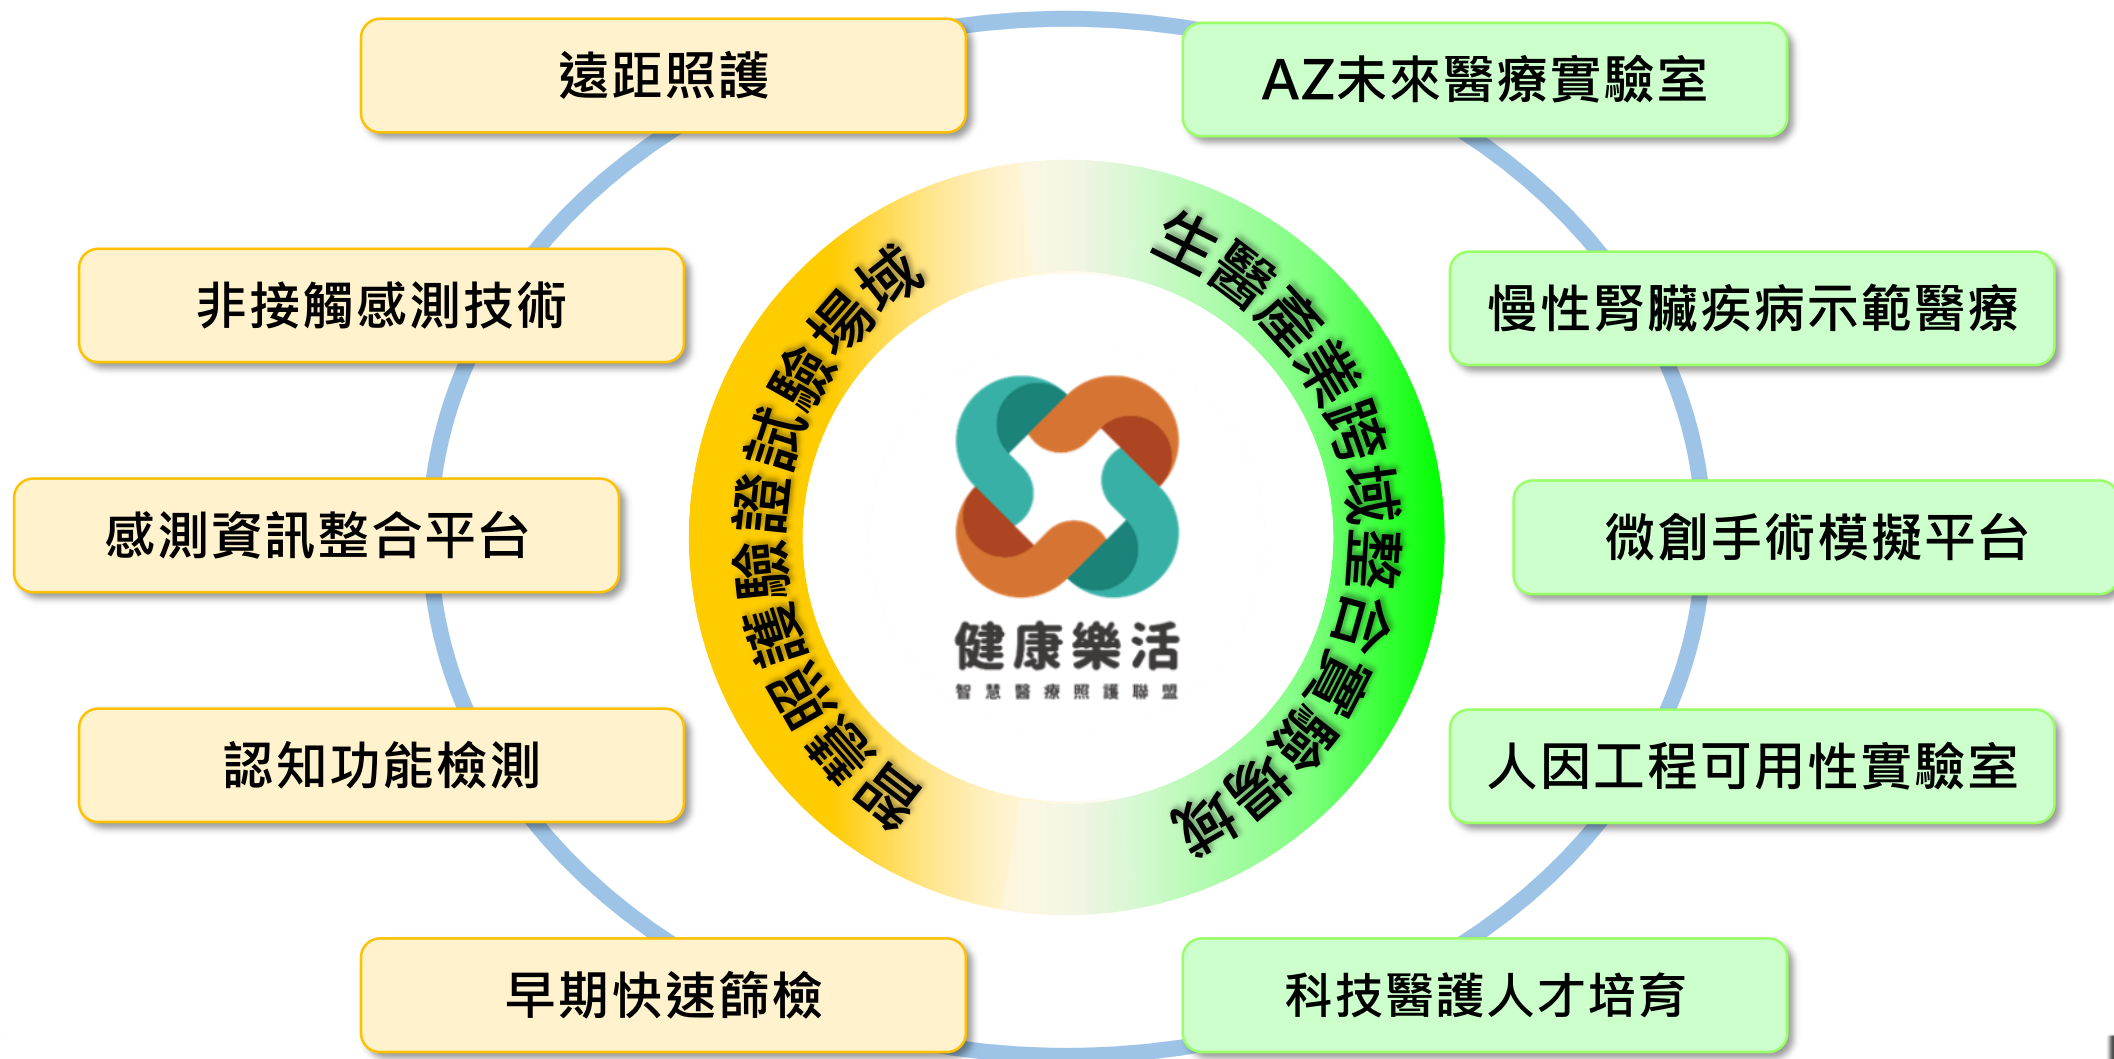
遠距照護

AZ未來醫療實驗室

非接觸感測技術

慢性腎臟疾病示範醫療

感測資訊整合平台

微創手術模擬平台

認知功能檢測

人因工程可用性實驗室

早期快速篩檢

科技醫護人才培育

智慧照護驗證試驗場域

生醫產業跨域整合實驗場域

健康樂活
智慧醫療照護聯盟